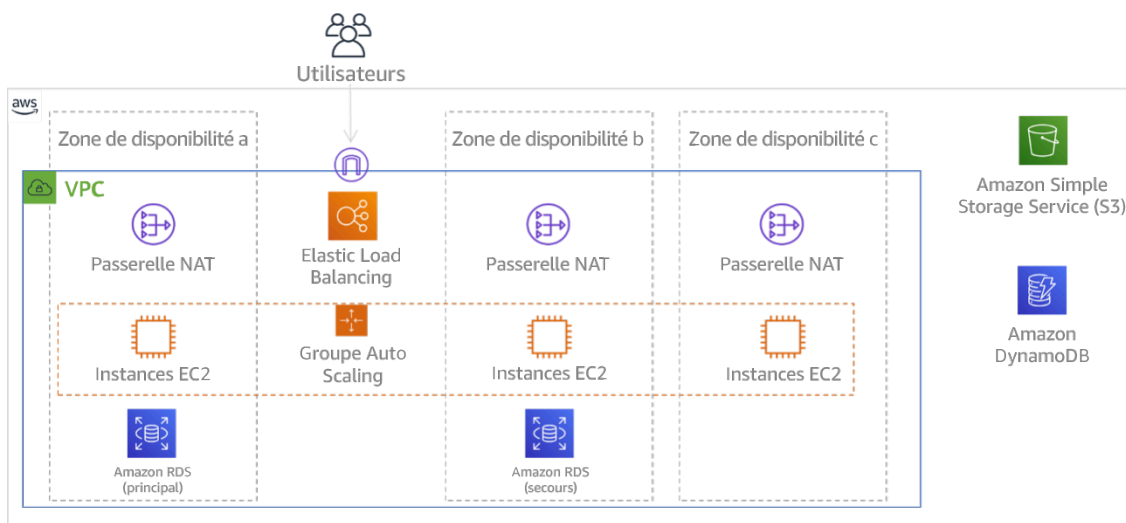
Utilisateurs

aws

Zone de disponibilité a

Zone de disponibilité b

Zone de disponibilité c

VPC

Passerelle NAT

Elastic Load Balancing

Passerelle NAT

Passerelle NAT

Instances EC2

Groupe Auto Scaling

Instances EC2

Instances EC2

Amazon RDS (principal)

Amazon RDS (secours)

Amazon Simple Storage Service (S3)

Amazon DynamoDB